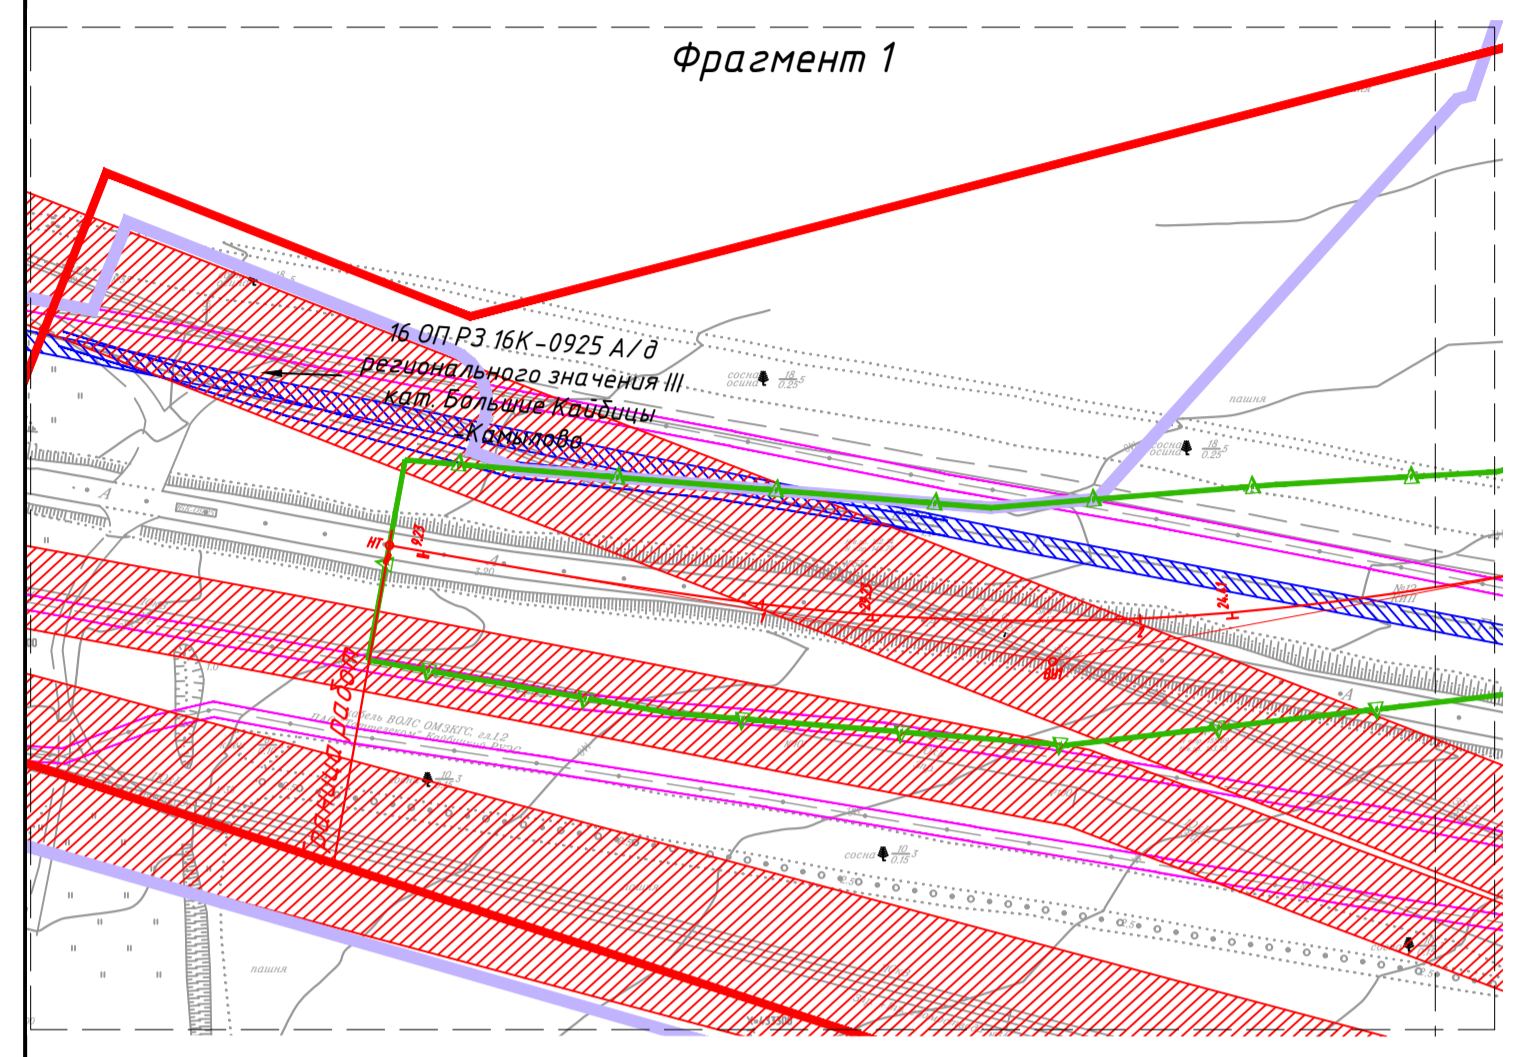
Фрагмент 1

16 ОП РЗ 16К-0925 А/д регионального значения III кат. Большие Кайбицы - Камылово

сосна осина $\frac{18}{0.25}$5

пашня

сосна осина $\frac{18}{0.25}$5

НТ

1/23

Граница работ

кабель ВОЛС ОМЗКГС

сосна $\frac{10}{0.15}$3

пашня